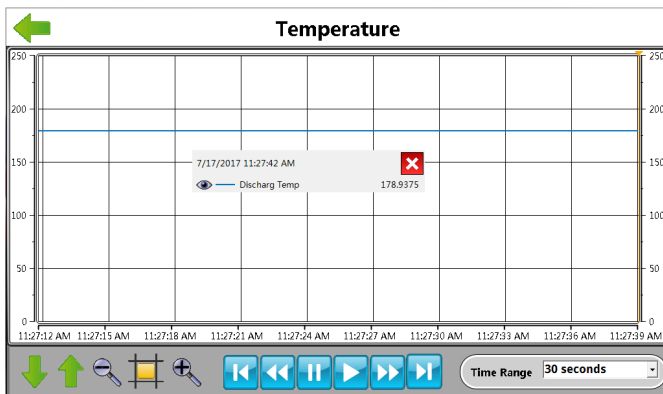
Temperature

250
200
150
100
50
0

250
200
150
100
50
0

7/17/2017 11:27:42 AM

Discharg Temp 178.9375

11:27:12 AM 11:27:15 AM 11:27:18 AM 11:27:21 AM 11:27:24 AM 11:27:27 AM 11:27:30 AM 11:27:33 AM 11:27:36 AM 11:27:39 AM

Time Range 30 seconds